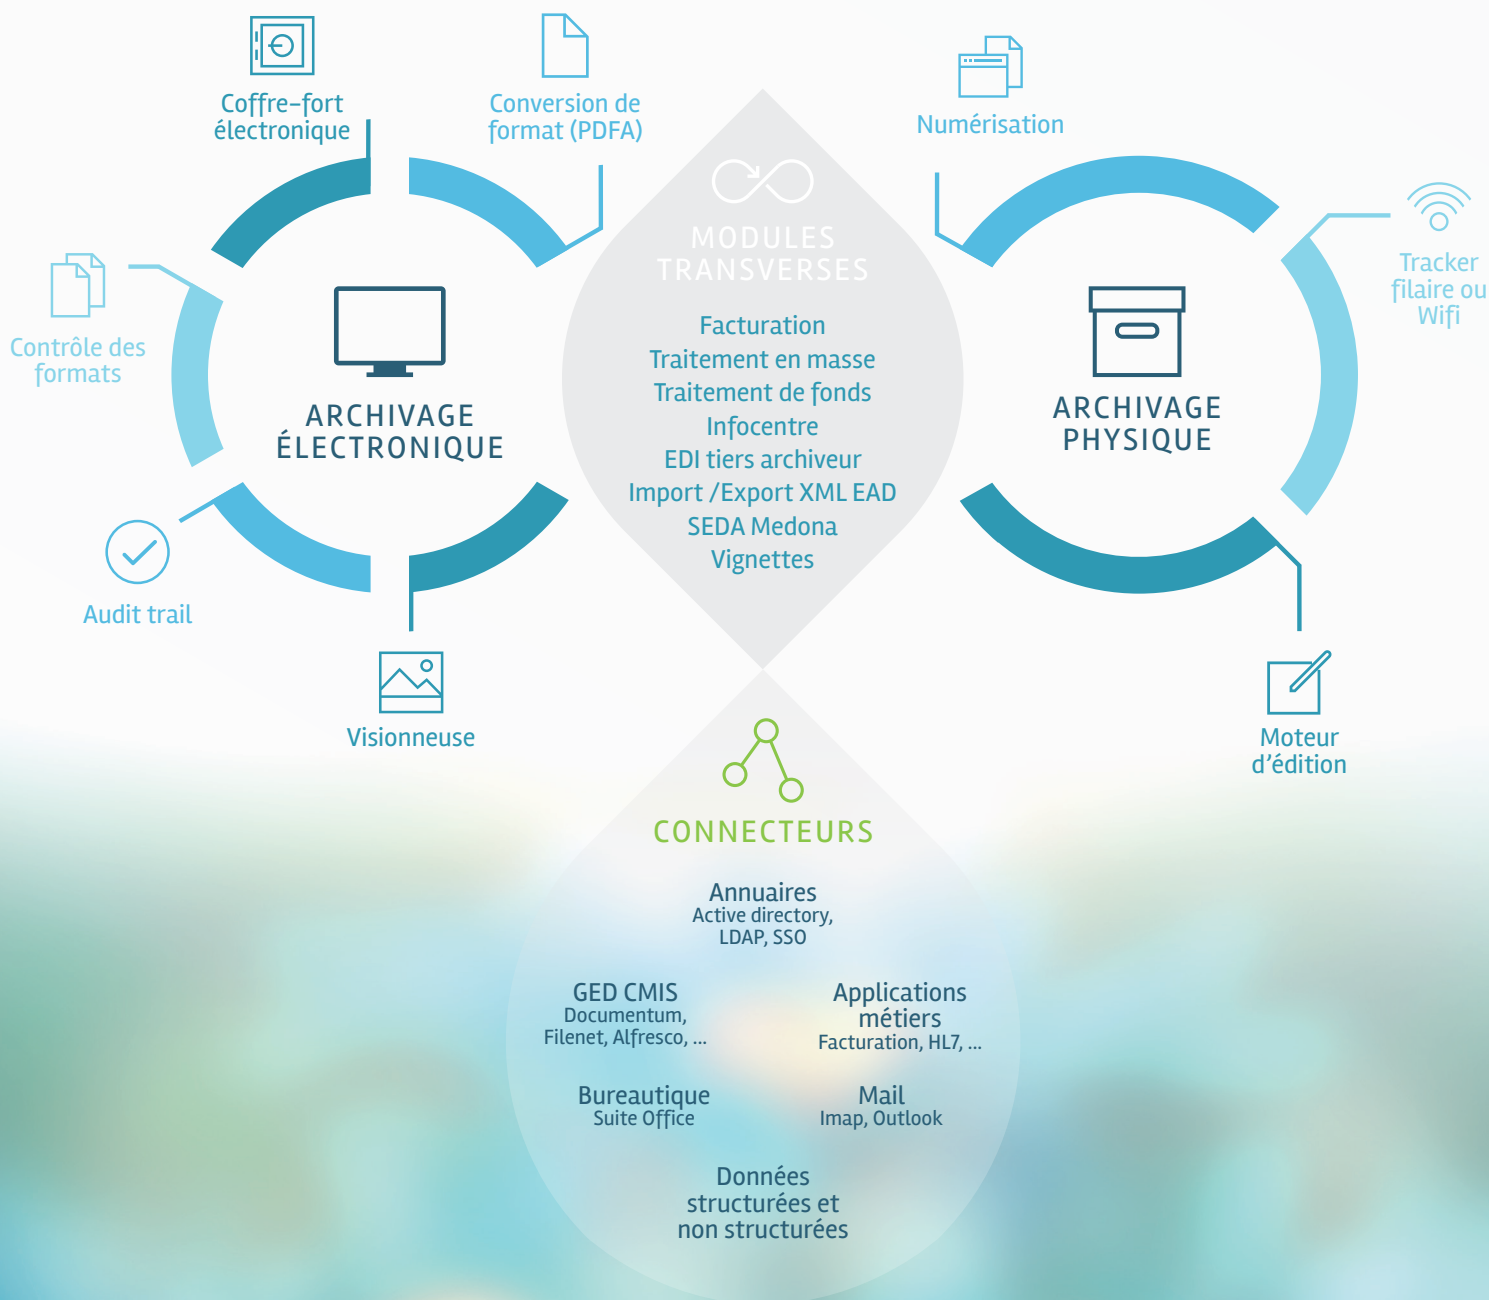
Coffre-fort électronique

Conversion de format (PDFA)

Numérisation

MODULES TRANSVERSES

Facturation
Traitement en masse
Traitement de fonds
Infocentre
EDI tiers archiveur
Import /Export XML EAD
SEDA Medona
Vignettes

Tracker filaire ou Wifi

Contrôle des formats

ARCHIVAGE ÉLECTRONIQUE

ARCHIVAGE PHYSIQUE

Audit trail

Visionneuse

Moteur d'édition

CONNECTEURS

Annuaires
Active directory, LDAP, SSO

GED CMIS
Documentum, Filenet, Alfresco, ...

Applications métiers
Facturation, HL7, ...

Bureautique
Suite Office

Mail
Imap, Outlook

Données structurées et non structurées